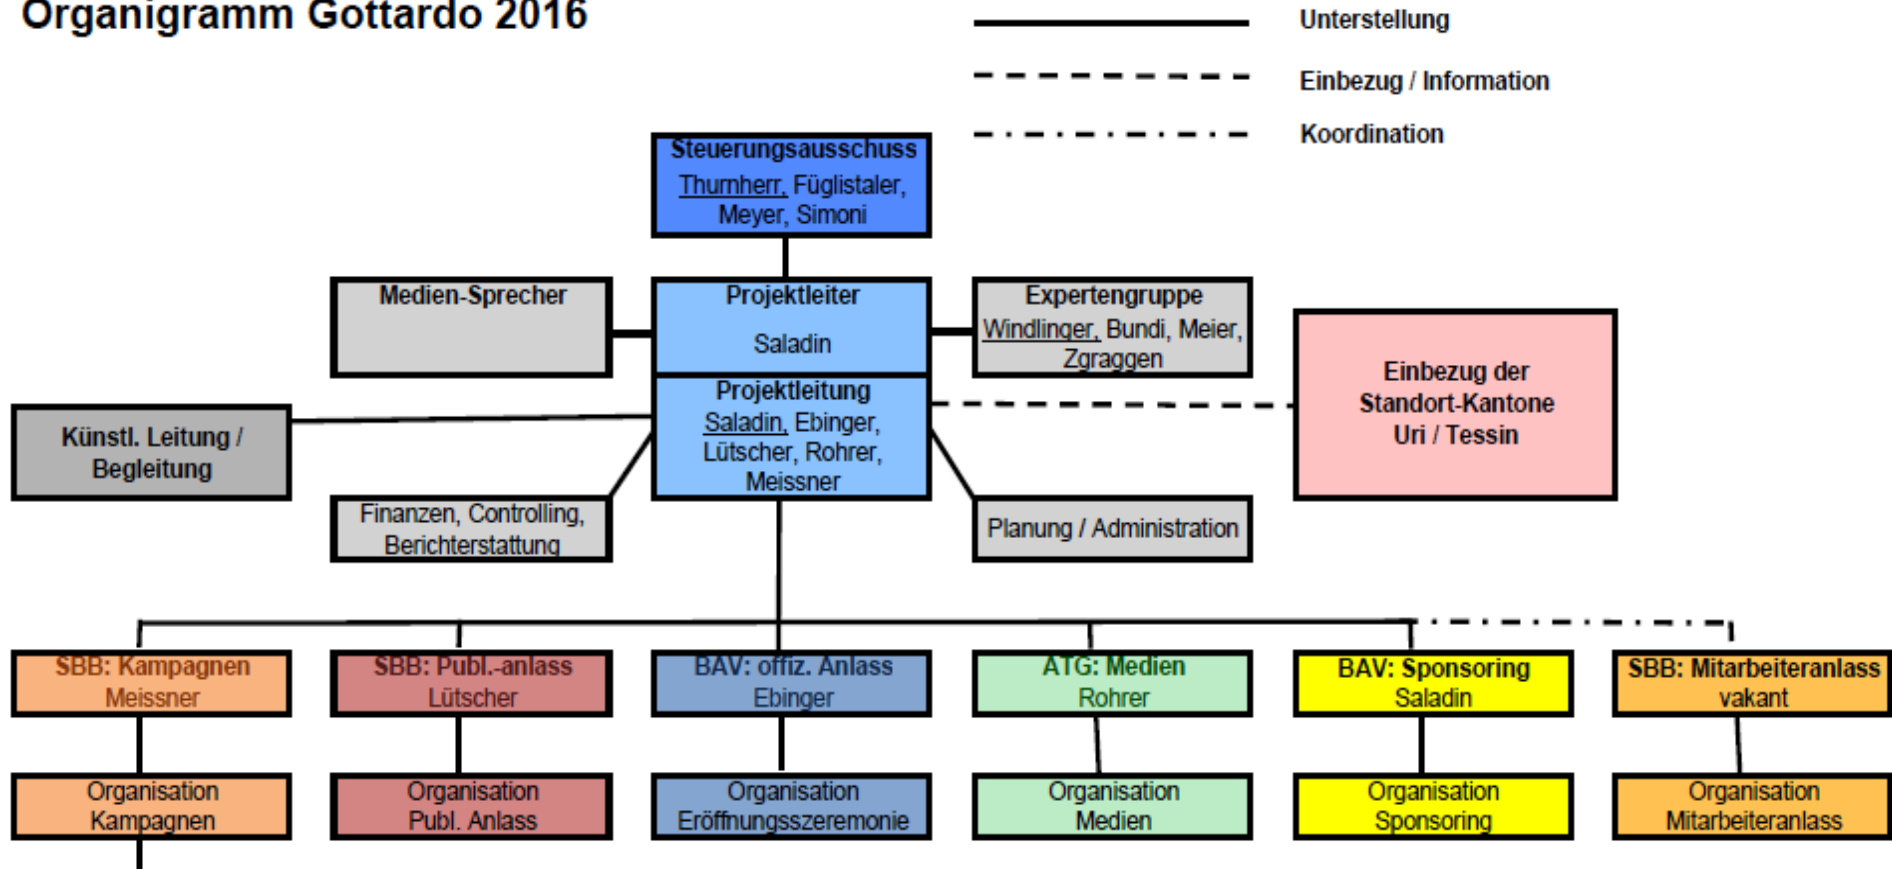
Organigramm Gottardo 2016

Unterstellung

Einbezug / Information

Koordination

Steuerungsausschuss
Thurnherr, Füglistaler, Meyer, Simoni

Medien-Sprecher

Projektleiter
Saladin

Expertengruppe
Windlinger, Bundi, Meier, Zgraggen

Einbezug der Standort-Kantone Uri / Tessin

Künstl. Leitung / Begleitung

Projektleitung
Saladin, Ebinger, Lütscher, Rohrer, Meissner

Finanzen, Controlling, Berichterstattung

Planung / Administration

SBB: Kampagnen
Meissner

SBB: Publ.-anlass
Lütscher

BAV: offiz. Anlass
Ebinger

ATG: Medien
Rohrer

BAV: Sponsoring
Saladin

SBB: Mitarbeiteranlass
vakant

Organisation Kampagnen

Organisation Publ. Anlass

Organisation Eröffnungsszeremonie

Organisation Medien

Organisation Sponsoring

Organisation Mitarbeiteranlass